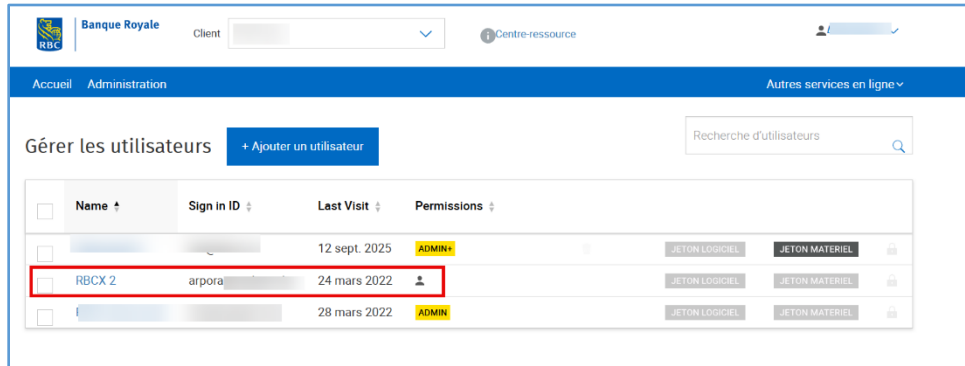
RBC Banque Royale

Client

Centre-ressource

Accueil Administration

Autres services en ligne

Gérer les utilisateurs

+ Ajouter un utilisateur

Recherche d'utilisateurs

| | Name | Sign in ID | Last Visit | Permissions | | | |
|---|---|---|---|---|---|---|---|
| | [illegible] | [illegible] | 12 sept. 2025 | ADMIN+ | JETON LOGICIEL | JETON MATERIEL | |
| | RBCX 2 | arpora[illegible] | 24 mars 2022 | | JETON LOGICIEL | JETON MATERIEL | |
| | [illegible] | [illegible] | 28 mars 2022 | ADMIN | JETON LOGICIEL | JETON MATERIEL | |